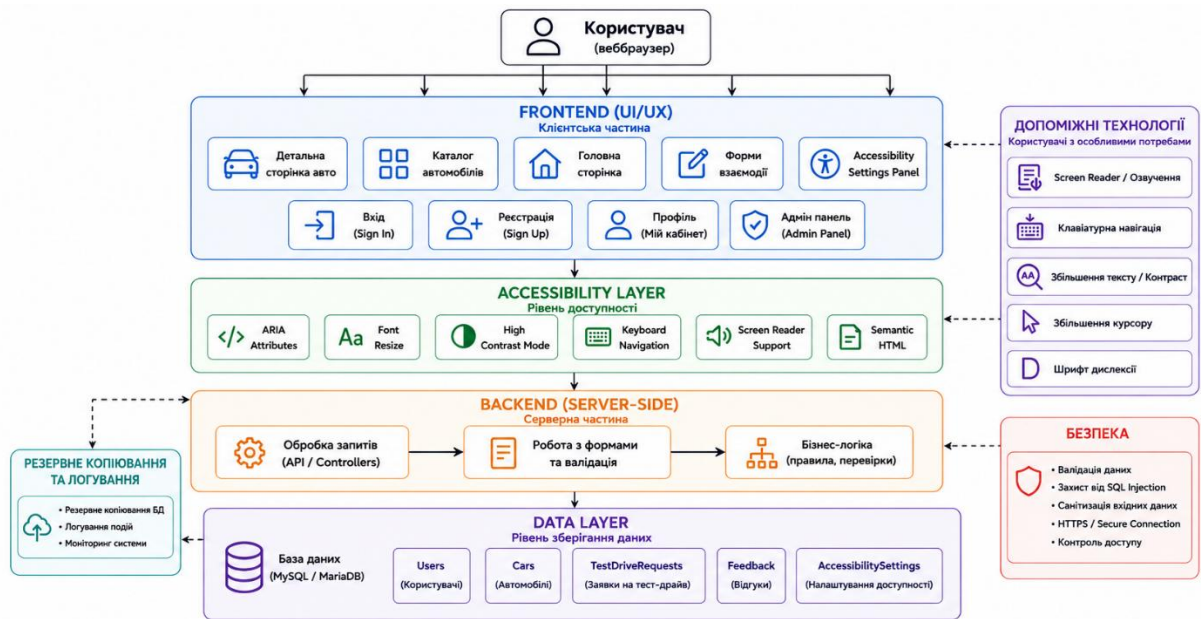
Користувач
(веббраузер)

FRONTEND (UI/UX)
Клієнтська частина

Детальна сторінка авто
Каталог автомобілів
Головна сторінка
Форми взаємодії
Accessibility Settings Panel
Вхід (Sign In)
Реєстрація (Sign Up)
Профіль (Мій кабінет)
Адмін панель (Admin Panel)

ДОПОМІЖНІ ТЕХНОЛОГІЇ
Користувачі з особливими потребами
Screen Reader / Озвучення
Клавіатурна навігація
Збільшення тексту / Контраст
Збільшення курсору
Шрифт дислексії

ACCESSIBILITY LAYER
Рівень доступності

ARIA Attributes
Font Resize
High Contrast Mode
Keyboard Navigation
Screen Reader Support
Semantic HTML

BACKEND (SERVER-SIDE)
Серверна частина

Обробка запитів (API / Controllers)
Робота з формами та валідація
Бізнес-логіка (правила, перевірки)

РЕЗЕРВНЕ КОПІЮВАННЯ ТА ЛОГУВАННЯ
• Резервне копіювання БД
• Логування подій
• Моніторинг системи

БЕЗПЕКА
• Валідація даних
• Захист від SQL Injection
• Санітизація вхідних даних
• HTTPS / Secure Connection
• Контроль доступу

DATA LAYER
Рівень зберігання даних

База даних (MySQL / MariaDB)
Users (Користувачі)
Cars (Автомобілі)
TestDriveRequests (Заявки на тест-драйв)
Feedback (Відгуки)
AccessibilitySettings (Налаштування доступності)